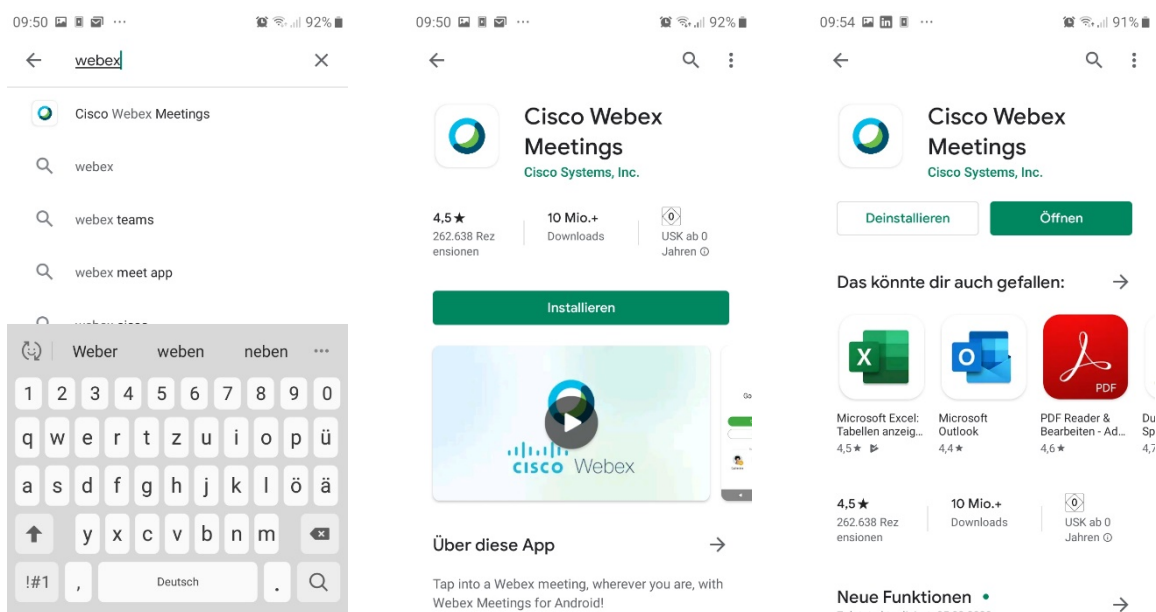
09:50 ··· 92%

webex

Cisco Webex Meetings

webex

webex teams

webex meet app

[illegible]

Weber weben neben ···

1 2 3 4 5 6 7 8 9 0

q w e r t z u i o p ü

a s d f g h j k l ö ä

y x c v b n m

!#1 , Deutsch .

09:50 92%

Cisco Webex Meetings

Cisco Systems, Inc.

4,5★ 262.638 Rezensionen

10 Mio.+ Downloads

0 USK ab 0 Jahren

Installieren

cisco Webex

Über diese App

Tap into a Webex meeting, wherever you are, with Webex Meetings for Android!

09:54 ··· 91%

Cisco Webex Meetings

Cisco Systems, Inc.

Deinstallieren

Öffnen

Das könnte dir auch gefallen:

Microsoft Excel: Tabellen anzeig... 4,5★

Microsoft Outlook 4,4★

PDF Reader & Bearbeiten - Ad... 4,6★

Du Sp 4,

PDF

4,5★ 262.638 Rezensionen

10 Mio.+ Downloads

0 USK ab 0 Jahren

Neue Funktionen •